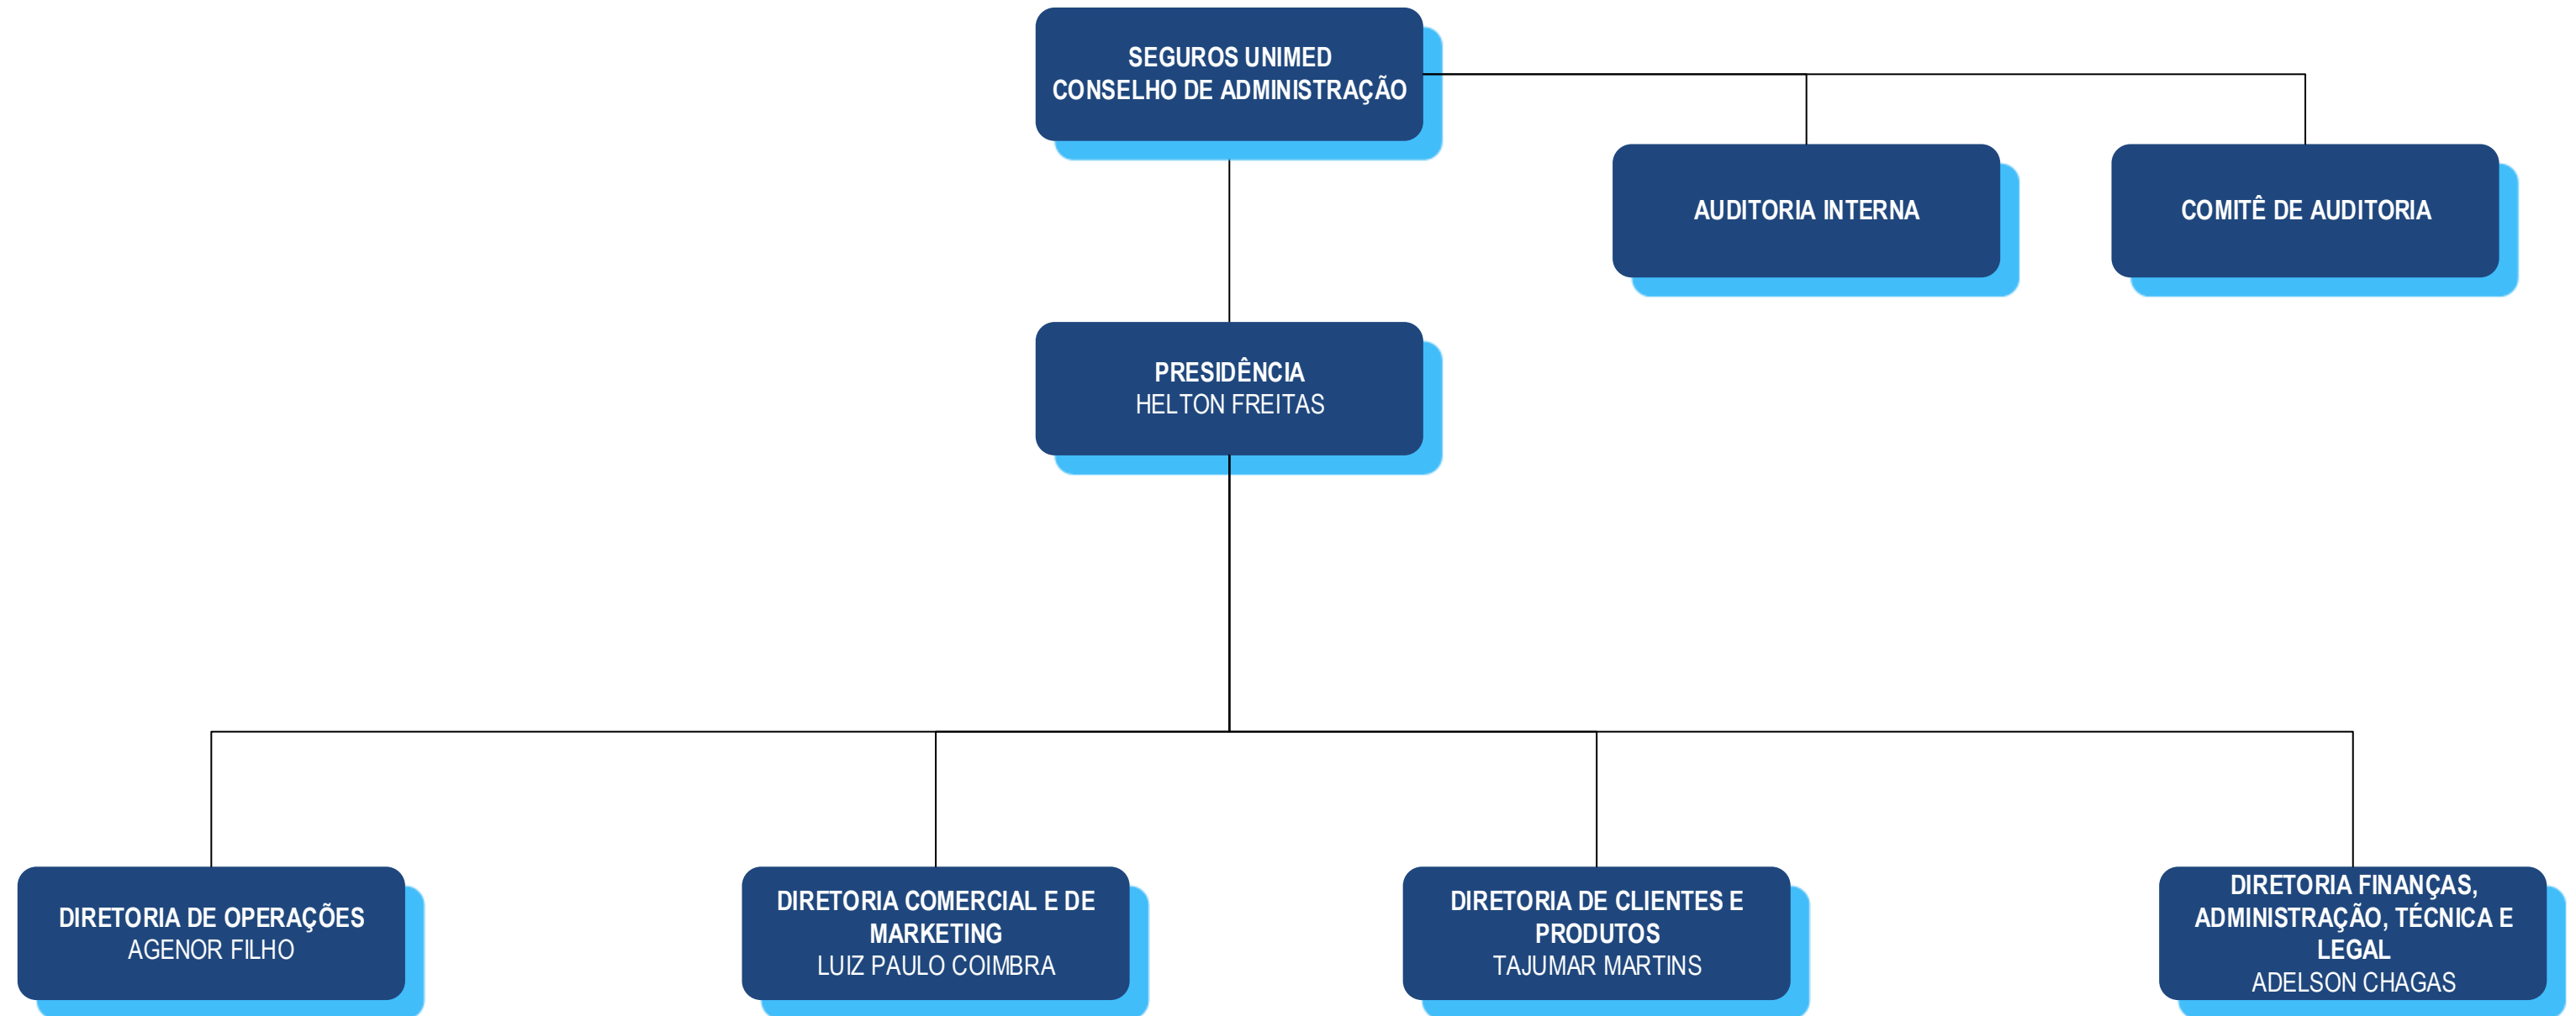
SEGUROS UNIMED
CONSELHO DE ADMINISTRAÇÃO

AUDITORIA INTERNA

COMITÊ DE AUDITORIA

PRESIDÊNCIA
HELTON FREITAS

DIRETORIA DE OPERAÇÕES
AGENOR FILHO

DIRETORIA COMERCIAL E DE MARKETING
LUIZ PAULO COIMBRA

DIRETORIA DE CLIENTES E PRODUTOS
TAJUMAR MARTINS

DIRETORIA FINANÇAS, ADMINISTRAÇÃO, TÉCNICA E LEGAL
ADELSON CHAGAS